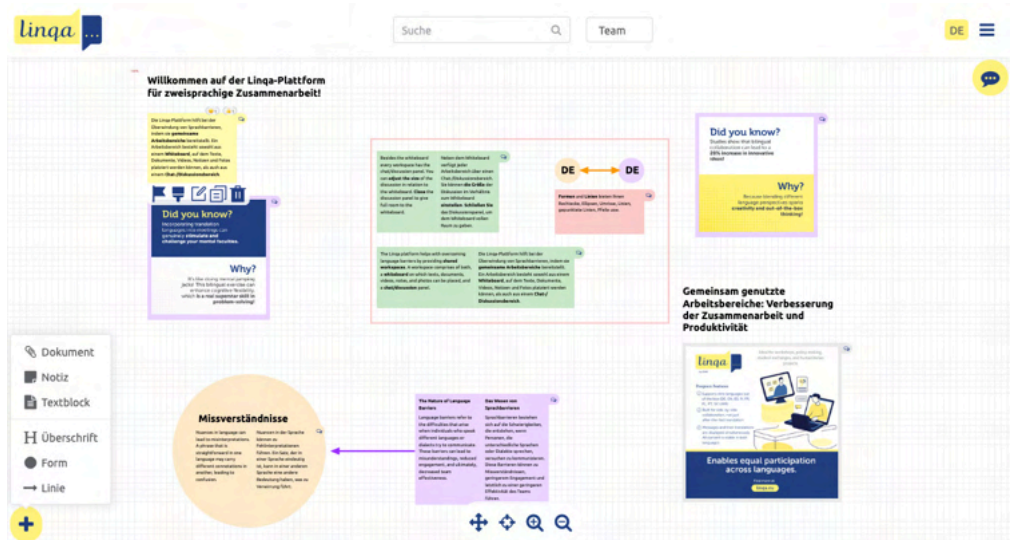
linqa ...

Suche

Team

DE

Willkommen auf der Linqa-Plattform für zweisprachige Zusammenarbeit!

Die Linqa-Plattform hilft bei der Überwindung von Sprachbarrieren, indem sie gemeinsame Arbeitsbereiche bereitstellt. Ein Arbeitsbereich besteht sowohl aus einem Whiteboard, auf dem Texte, Dokumente, Videos, Notizen und Fotos platziert werden können, als auch aus einem Chat-/Diskussionsbereich.

Did you know?

Incorporating translation languages into meetings can genuinely stimulate and challenge your mental faculties.

Why?

It's like doing mental gymnastics! This bilingual exercise can enhance cognitive flexibility, which is a real superstar skill in problem-solving!

Besides the whiteboard every workspace has the chat/discussion panel. You can adjust the size of the discussion in relation to the whiteboard. Close the discussion panel to give full room to the whiteboard.

Neben dem Whiteboard verfügt jeder Arbeitsbereich über einen Chat-/Diskussionsbereich. Sie können die Größe der Diskussion im Verhältnis zum Whiteboard anpassen. Schließen Sie das Diskussionspanel, um dem Whiteboard vollen Raum zu geben.

DE

DE

Formen und Linien bieten Ihnen Rechtecke, Ellipsen, Umrisse, Linien, gepunktete Linien, Pfeile usw.

The Linqa platform helps with overcoming language barriers by providing shared workspaces. A workspace comprises of both, a whiteboard on which texts, documents, videos, notes, and photos can be placed, and a chat/discussion panel.

Die Linqa-Plattform hilft bei der Überwindung von Sprachbarrieren, indem sie gemeinsame Arbeitsbereiche bereitstellt. Ein Arbeitsbereich besteht sowohl aus einem Whiteboard, auf dem Texte, Dokumente, Videos, Notizen und Fotos platziert werden können, als auch aus einem Chat-/Diskussionsbereich.

Did you know?

Studies show that bilingual collaboration can lead to a 20% increase in innovative ideas!

Why?

Because blending different language perspectives sparks creativity and out-of-the-box thinking!

Gemeinsam genutzte Arbeitsbereiche: Verbesserung der Zusammenarbeit und Produktivität

linqa

Enables equal participation across languages.

Dokument

Notiz

Textblock

Überschrift

Form

Linie

Missverständnisse

Nuances in language can lead to misinterpretations. A phrase that is straightforward in one language may carry different connotations in another, leading to confusion.

Nuancen in der Sprache können zu Fehlinterpretationen führen. Ein Satz, der in einer Sprache eindeutig ist, kann in einer anderen Sprache eine andere Bedeutung haben, was zu Verwirrung führt.

The Nature of Language Barriers

Language barriers refer to the difficulties that arise when individuals who speak different languages or dialects try to communicate. These barriers can lead to misunderstandings, reduced engagement, and ultimately, decreased team effectiveness.

Das Wesen von Sprachbarrieren

Sprachbarrieren beziehen sich auf die Schwierigkeiten, die entstehen, wenn Personen, die unterschiedliche Sprachen oder Dialekte sprechen, versuchen zu kommunizieren. Diese Barrieren können zu Missverständnissen, geringerem Engagement und letztlich zu einer geringeren Effektivität des Teams führen.